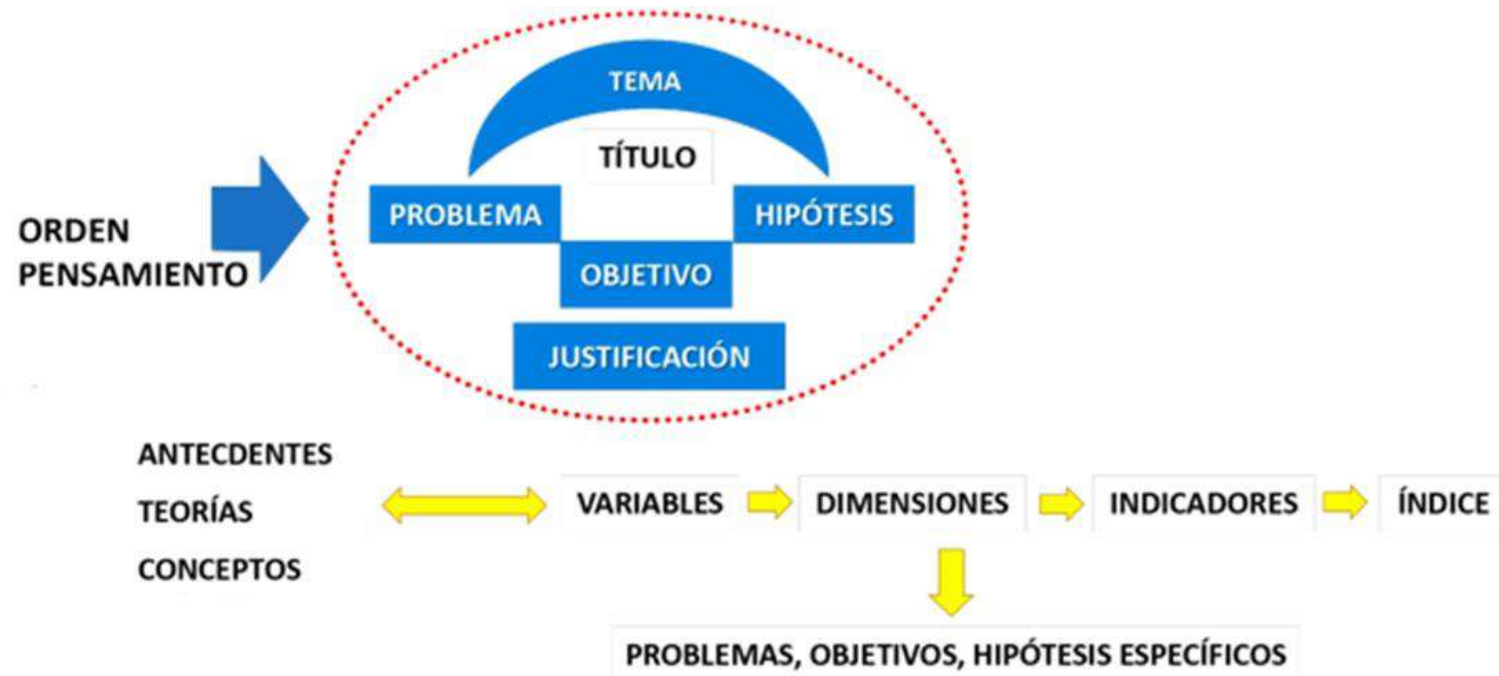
ORDEN PENSAMIENTO

TEMA

TÍTULO

PROBLEMA

HIPÓTESIS

OBJETIVO

JUSTIFICACIÓN

ANTECDENTES

TEORÍAS

CONCEPTOS

VARIABLES

DIMENSIONES

INDICADORES

ÍNDICE

PROBLEMAS, OBJETIVOS, HIPÓTESIS ESPECÍFICOS